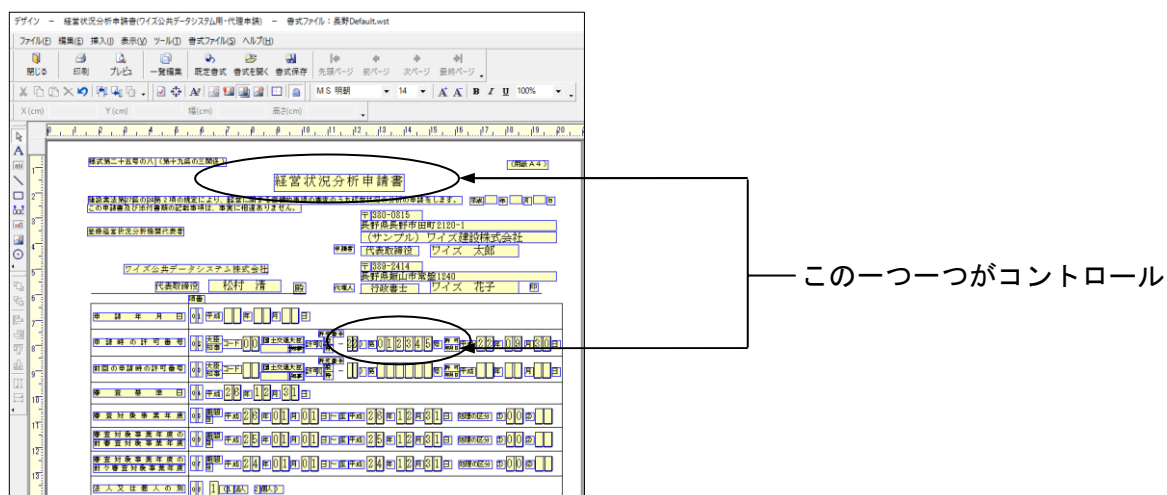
デザイン ー 経営状況分析申請書(ワイズ公共データシステム用・代理申請) ー 書式ファイル:長野Default.wst

ファイル(F) 編集(E) 挿入(I) 表示(V) ツール(T) 書式ファイル(S) ヘルプ(H)

閉じる 印刷 プレビ 一覧編集 既定書式 書式を開く 書式保存 先頭ページ 前ページ 次ページ 最終ページ

MS 明朝 14 B I U 100%

X(cm) Y(cm) 幅(cm) 高さ(cm)

様式第二十五号の八(第十九条の三関係)

(用紙A4)

経営状況分析申請書

建設業法第27条の26第2項の規定により、経営に関する客観的事項のうち経営状況の分析の申請をします。 平成 年 月 日
この申請書及び添付書類の記載事項は、事実に相違ありません。

〒380-0815
長野県長野市田町2120-1
(サンプル) ワイズ建設株式会社
申請者 代表取締役 ワイズ 太郎

〒388-2414
長野県篠山市東條1240

ワイズ公共データシステム株式会社

代表取締役 松村 清 殿 代理人 行政書士 ワイズ 花子 印

申請年月日 平成 年 月 日

申請時の許可番号 大臣 知事 コード 00 国土交通大臣 知事 許可 般 特 - 26 第 012345 号 平成 22 年 03 月 30 日

前回の申請時の許可番号 大臣 知事 コード 国土交通大臣 知事 許可 般 特 第 号 平成 年 月 日

審査基準日 平成 26 年 12 月 31 日

審査対象事業年度 平成 26 年 01 月 01 日から平成 26 年 12 月 31 日 処理の区分 00

審査対象事業年度の前審査対象事業年度 平成 25 年 01 月 01 日から平成 25 年 12 月 31 日 処理の区分 00

審査対象事業年度の前々審査対象事業年度 平成 24 年 01 月 01 日から平成 24 年 12 月 31 日 処理の区分 00

法人又は個人の別 1 (1.法人 2.個人)

このーつーつがコントロール